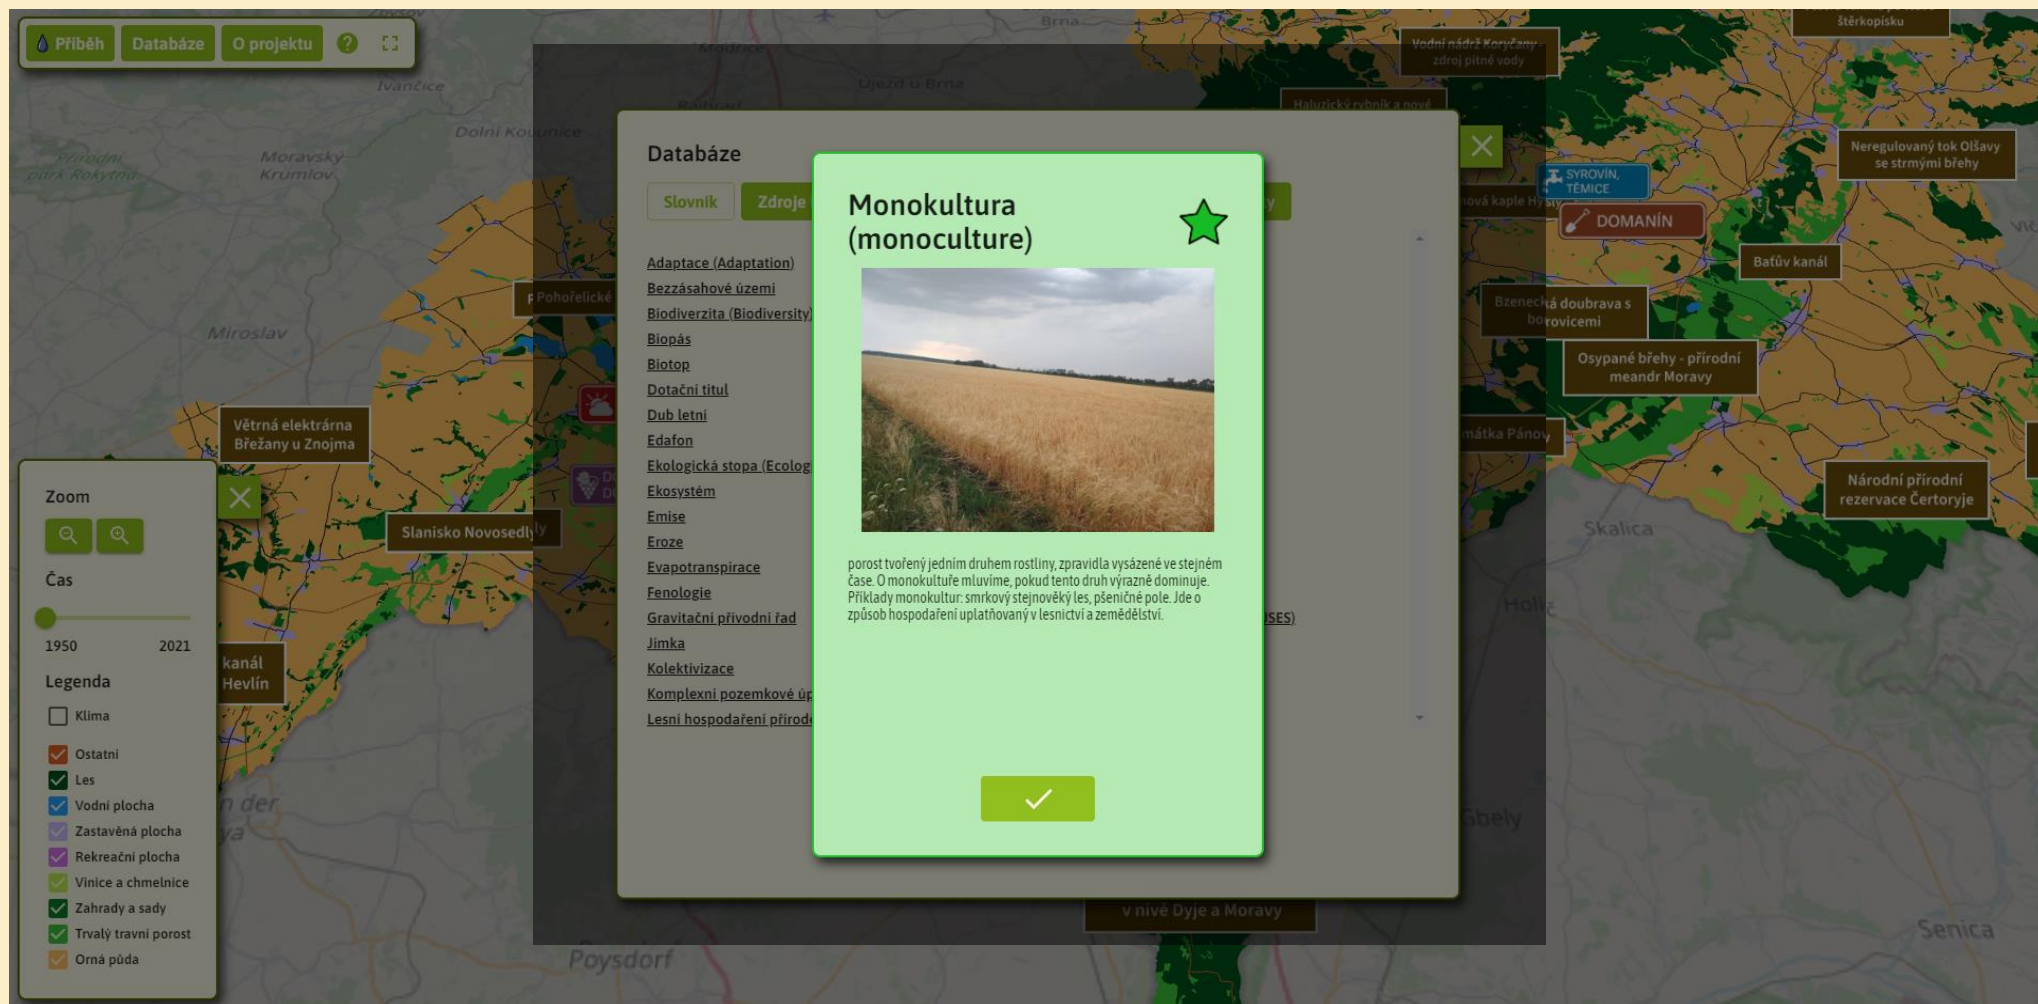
Příběh Databáze O projektu ?

Zoom

Čas

1950 2021

Legenda

Klima

Ostatní

Les

Vodní plocha

Zastavěná plocha

Rekreační plocha

Vinice a chmelnice

Zahrady a sady

Trvalý travní porost

Orná půda

Ivančice

Dolní Kounice

Přírodní park Rokytná

Moravský Krumlov

Miroslav

Větrná elektrárna Břežany u Znojma

Slanisko Novosedly

kanál Hevlín

Poysdorf

Pohořelické

Brno

Újezd u Brna

Vodní nádrž Koryčany zdroj pitné vody

Haluzický rybník a nové

štěrkopísku

Neregulovaný tok Olšavy se strmými břehy

SYROVÍN, TĚMICE

DOMANÍN

Baťův kanál

Bzenecká doubrava s borovicemi

Osypané břehy - přírodní meandr Moravy

Národní přírodní rezervace Čertoryje

Skalica

Holíč

Gbely

Senica

v nivě Dyje a Moravy

Databáze

Slovník Zdroje

Adaptace (Adaptation)

Bezzásahové území

Biodiverzita (Biodiversity)

Biopás

Biotop

Dotační titul

Dub letní

Edafon

Ekologická stopa (Ecolog

Ekosystém

Emise

Eroze

Evapotranspirace

Fenologie

Gravitační přívodní řad

Jimka

Kolektivizace

Komplexní pozemkové úp

Lesní hospodaření přírod

SES)

Monokultura (monoculture)

porost tvořený jedním druhem rostliny, zpravidla vysázené ve stejném čase. O monokultuře mluvíme, pokud tento druh výrazně dominuje. Příklady monokultur: smrkový stejnověký les, pšeničné pole. Jde o způsob hospodaření uplatňovaný v lesnictví a zemědělství.